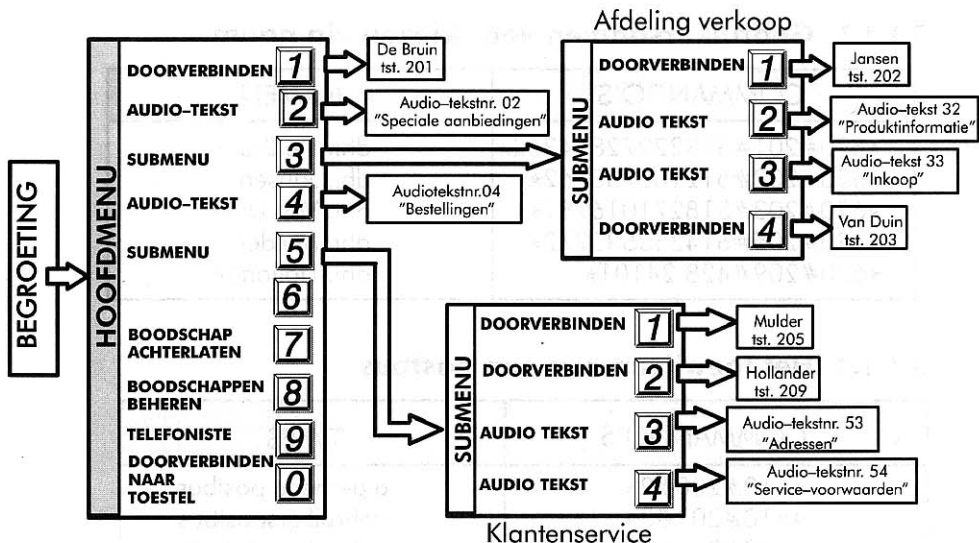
Afdeling verkoop

BEGROETING

HOOFDMENU

DOORVERBINDEN 1
De Bruin tst. 201

AUDIO–TEKST 2
Audio–tekstnr. 02 "Speciale aanbiedingen"

SUBMENU 3

AUDIO–TEKST 4
Audiotekstnr.04 "Bestellingen"

SUBMENU 5

6

BOODSCHAP ACHTERLATEN 7

BOODSCHAPPEN BEHEREN 8

TELEFONISTE 9

DOORVERBINDEN NAAR TOESTEL 0

SUBMENU

DOORVERBINDEN 1
Jansen tst. 202

AUDIO TEKST 2
Audio–tekst 32 "Produktinformatie"

AUDIO TEKST 3
Audio–tekst 33 "Inkoop"

DOORVERBINDEN 4
Van Duin tst. 203

SUBMENU

DOORVERBINDEN 1
Mulder tst. 205

DOORVERBINDEN 2
Hollander tst. 209

AUDIO TEKST 3
Audio–tekstnr. 53 "Adressen"

AUDIO TEKST 4
Audio–tekstnr. 54 "Service–voorwaarden"

Klantenservice